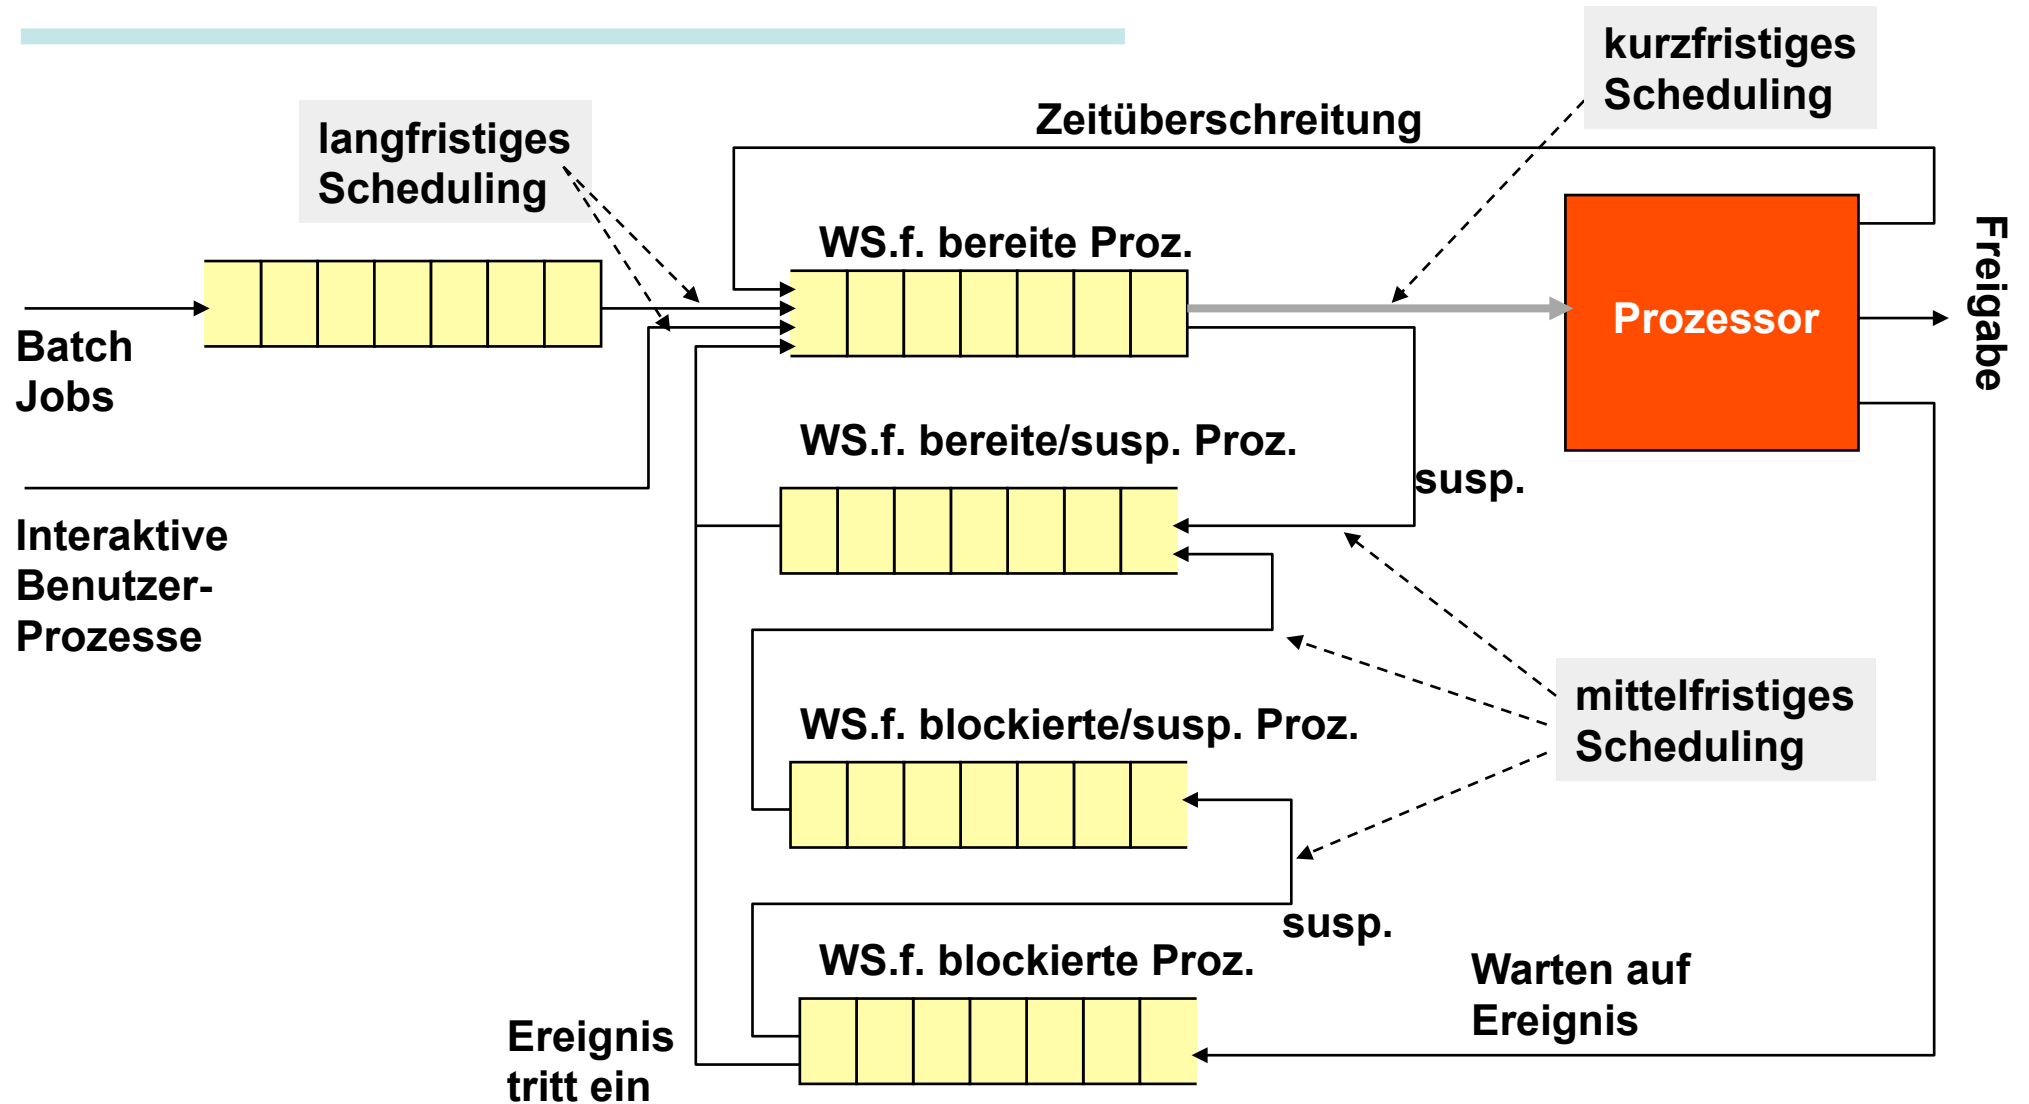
kurzfristiges Scheduling

langfristiges Scheduling

Zeitüberschreitung

WS.f. bereite Proz.

Prozessor

Freigabe

Batch Jobs

WS.f. bereite/susp. Proz.

susp.

Interaktive Benutzer-Prozesse

mittelfristiges Scheduling

WS.f. blockierte/susp. Proz.

susp.

WS.f. blockierte Proz.

Warten auf Ereignis

Ereignis tritt ein